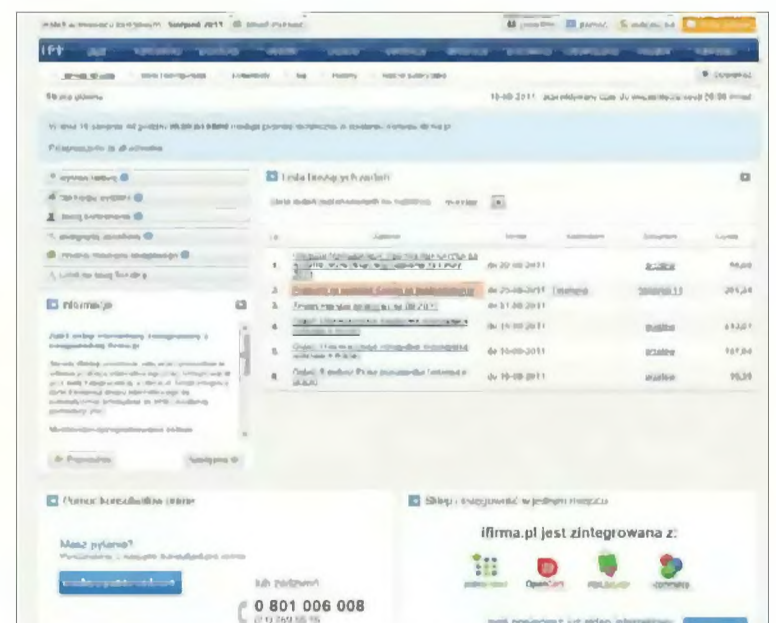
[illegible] Sierpień 2011 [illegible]

IFI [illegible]

Strona główna

19-08-2011 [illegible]

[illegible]

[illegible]

Lista bieżących zadań

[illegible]

| Lp. | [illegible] | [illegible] | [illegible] | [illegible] | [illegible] |
|---|---|---|---|---|---|
| 1. | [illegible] | do 20-08-2011 | | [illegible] | 96,00 |
| 2. | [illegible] | do 25-08-2011 | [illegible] | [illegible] | 201,04 |
| 3. | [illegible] | do 31-08-2011 | | | |
| 4. | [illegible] | do 15-09-2011 | | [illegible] | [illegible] |
| 5. | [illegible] | do 10-09-2011 | | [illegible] | 107,00 |
| 6. | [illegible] | do 10-09-2011 | | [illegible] | 95,20 |

Informacje

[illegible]

Pomoc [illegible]

Masz pytanie?

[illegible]

lub zadzwoń

0 801 006 008

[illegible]

Sklep i księgowość w jednym miejscu

ifirma.pl jest zintegrowana z:

OpenCart

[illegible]